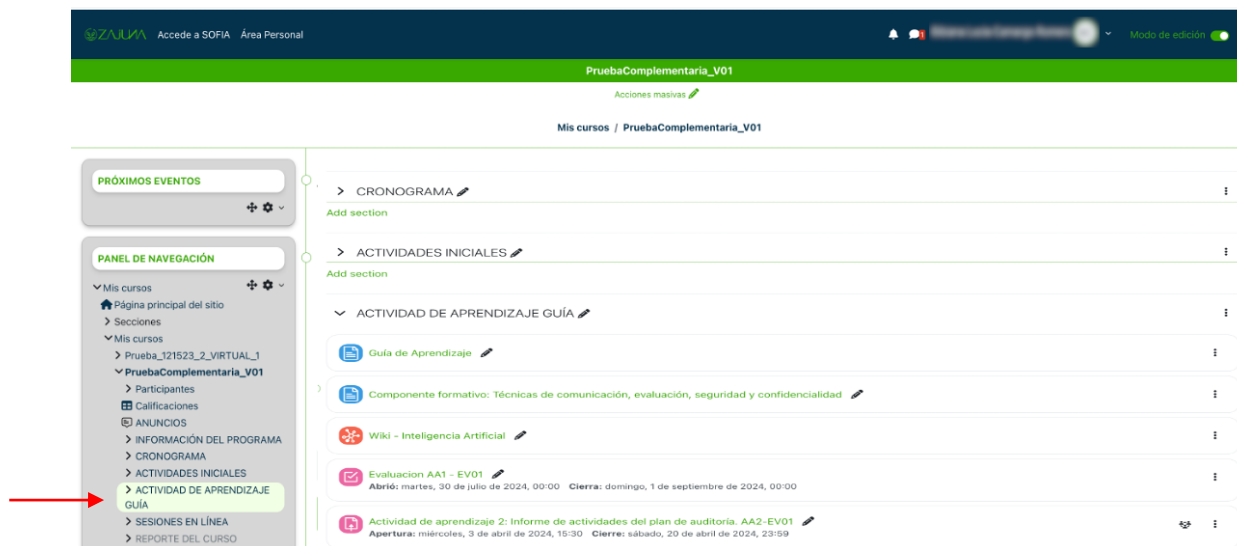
ZAJUNA Accede a SOFIA Área Personal

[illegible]

Modo de edición

PruebaComplementaria_V01

Acciones masivas

Mis cursos / PruebaComplementaria_V01

PRÓXIMOS EVENTOS

PANEL DE NAVEGACIÓN

Mis cursos
Página principal del sitio
Secciones
Mis cursos
Prueba_121523_2_VIRTUAL_1
PruebaComplementaria_V01
Participantes
Calificaciones
ANUNCIOS
INFORMACIÓN DEL PROGRAMA
CRONOGRAMA
ACTIVIDADES INICIALES
ACTIVIDAD DE APRENDIZAJE GUÍA
SESIONES EN LÍNEA
REPORTE DEL CURSO

CRONOGRAMA
Add section

ACTIVIDADES INICIALES
Add section

ACTIVIDAD DE APRENDIZAJE GUÍA

Guía de Aprendizaje

Componente formativo: Técnicas de comunicación, evaluación, seguridad y confidencialidad

Wiki - Inteligencia Artificial

Evaluacion AA1 - EV01
Abrió: martes, 30 de julio de 2024, 00:00 Cierra: domingo, 1 de septiembre de 2024, 00:00

Actividad de aprendizaje 2: Informe de actividades del plan de auditoria. AA2-EV01
Apertura: miércoles, 3 de abril de 2024, 15:30 Cierre: sábado, 20 de abril de 2024, 23:59